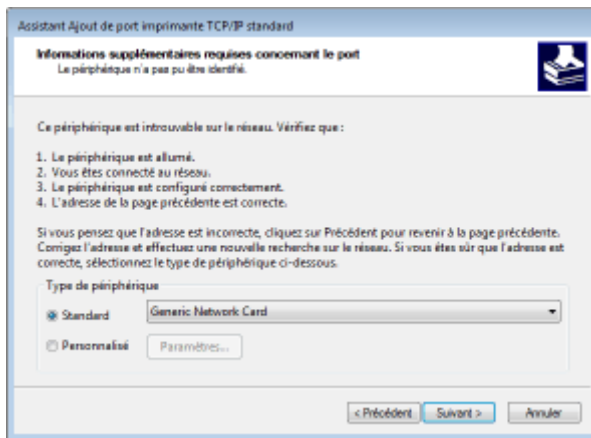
Assistant Ajout de port imprimante TCP/IP standard

Informations supplémentaires requises concernant le port
Le périphérique n'a pas pu être identifié.

Ce périphérique est introuvable sur le réseau. Vérifiez que :

1. Le périphérique est allumé.
2. Vous êtes connecté au réseau.
3. Le périphérique est configuré correctement.
4. L'adresse de la page précédente est correcte.

Si vous pensez que l'adresse est incorrecte, cliquez sur Précédent pour revenir à la page précédente. Corrigez l'adresse et effectuez une nouvelle recherche sur le réseau. Si vous êtes sûr que l'adresse est correcte, sélectionnez le type de périphérique ci-dessous.

Type de périphérique

Standard Generic Network Card

Personnalisé Paramètres...

< Précédent Suivant > Annuler